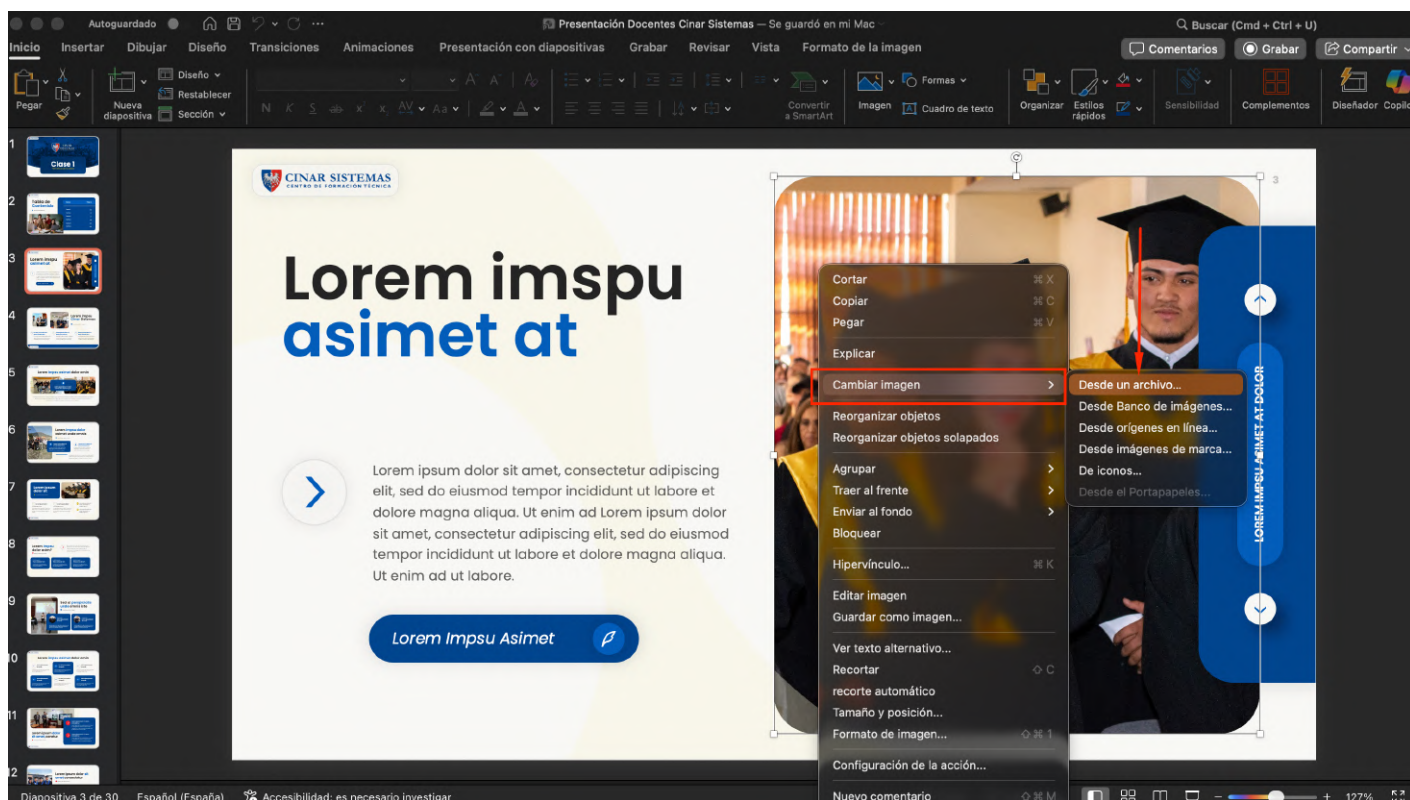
Autoguardado

Presentación Docentes Cinar Sistemas — Se guardó en mi Mac

Buscar (Cmd + Ctrl + U)

Inicio Insertar Dibujar Diseño Transiciones Animaciones Presentación con diapositivas Grabar Revisar Vista Formato de la imagen

Comentarios Grabar Compartir

Pegar Nueva diapositiva Diseño Restablecer Sección Convertir a SmartArt Imagen Formas Cuadro de texto Organizar Estilos rápidos Sensibilidad Complementos Diseñador Copilo

Clase 1

CINAR SISTEMAS
CENTRO DE FORMACIÓN TÉCNICA

Lorem imspu
asimet at

Lorem ipsum dolor sit amet, consectetur adipiscing elit, sed do eiusmod tempor incididunt ut labore et dolore magna aliqua. Ut enim ad Lorem ipsum dolor sit amet, consectetur adipiscing elit, sed do eiusmod tempor incididunt ut labore et dolore magna aliqua. Ut enim ad ut labore.

Lorem Impsu Asimet

LOREM IMPSU ASIMET AT DOLOR

3

Cortar ⌘X
Copiar ⌘C
Pegar ⌘V
Explicar
Cambiar imagen
Reorganizar objetos
Reorganizar objetos solapados
Agrupar
Traer al frente
Enviar al fondo
Bloquear
Hipervínculo... ⌘K
Editar imagen
Guardar como imagen...
Ver texto alternativo...
Recortar
recorte automático
Tamaño y posición...
Formato de imagen...
Configuración de la acción...
Nuevo comentario

Desde un archivo...
Desde Banco de imágenes...
Desde orígenes en línea...
Desde imágenes de marca...
De iconos...
Desde el Portapapeles...

Diapositiva 3 de 30 Español (España) Accesibilidad: es necesario investigar 127%